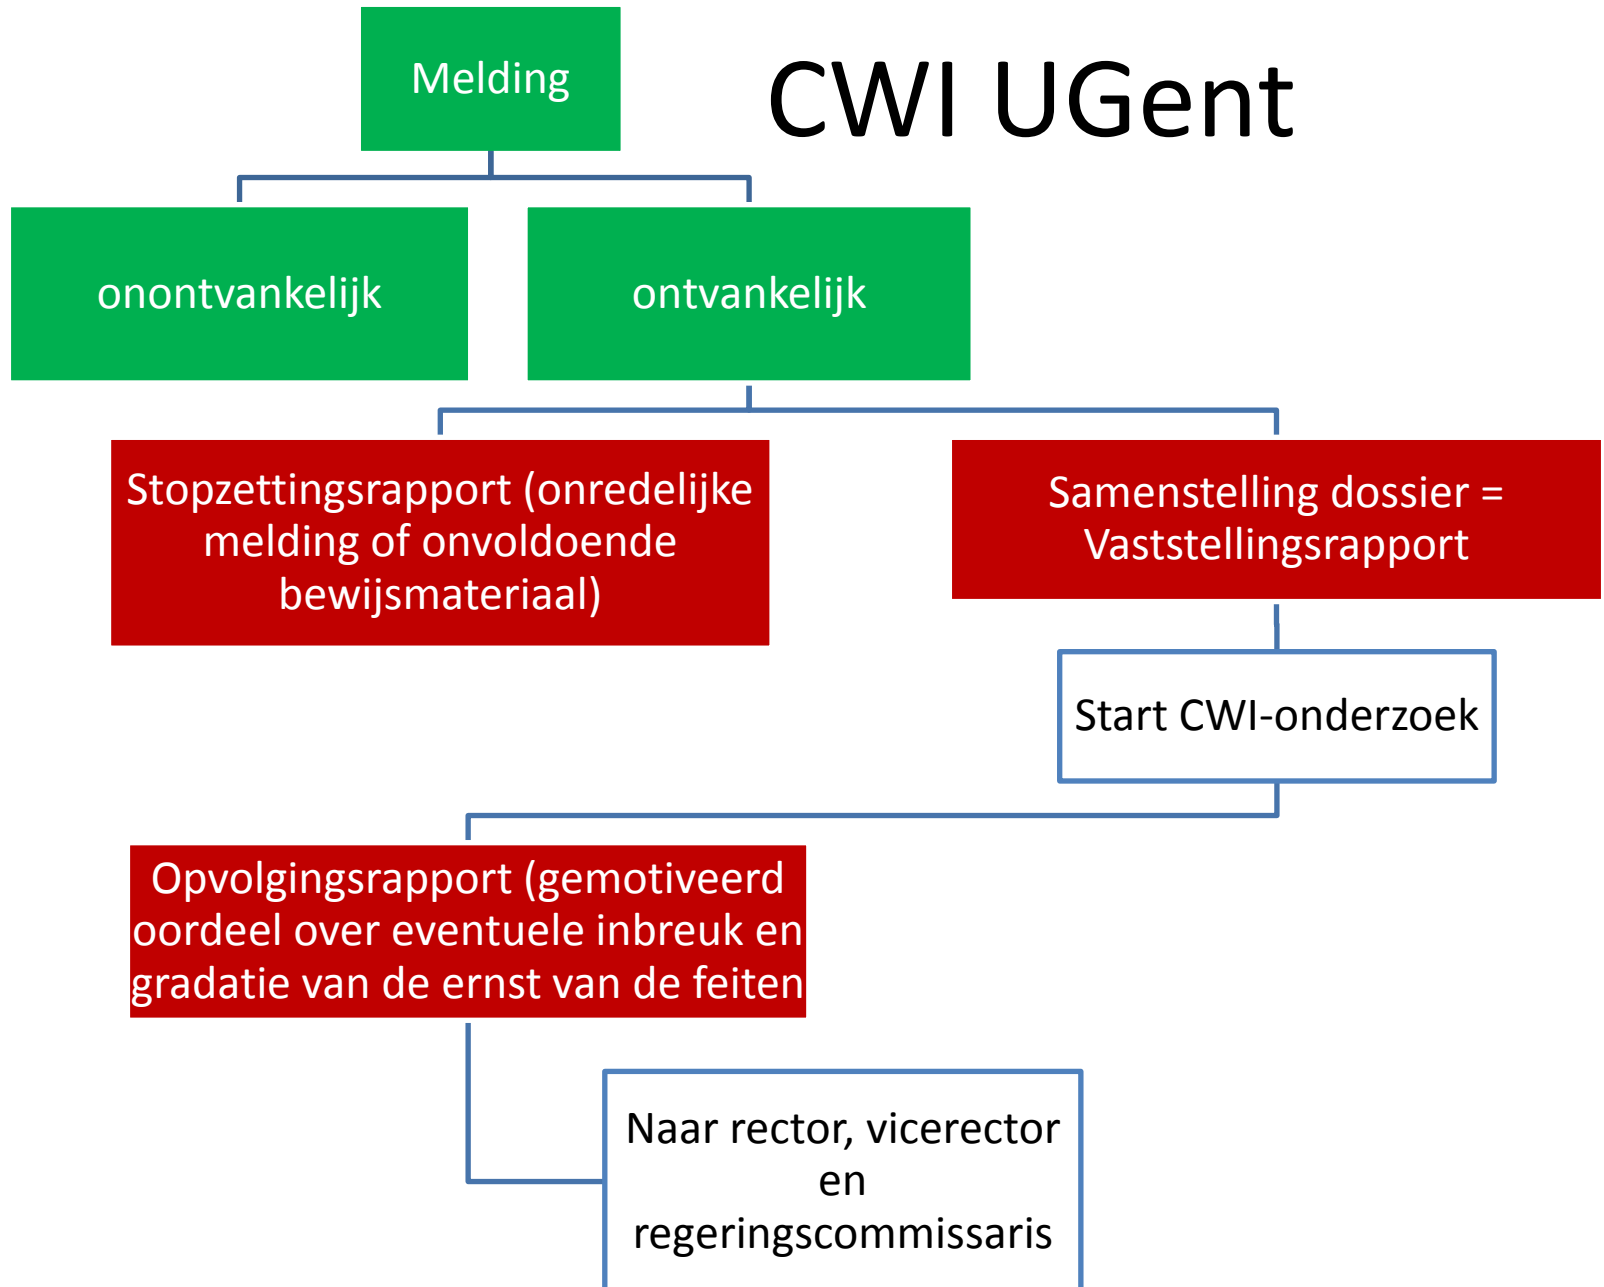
Melding

CWI UGent

onontvankelijk

ontvankelijk

Stopzettingsrapport (onredelijke melding of onvoldoende bewijsmateriaal)

Samenstelling dossier = Vaststellingsrapport

Start CWI-onderzoek

Opvolgingsrapport (gemotiveerd oordeel over eventuele inbreuk en gradatie van de ernst van de feiten

Naar rector, vicerector en regeringscommissaris